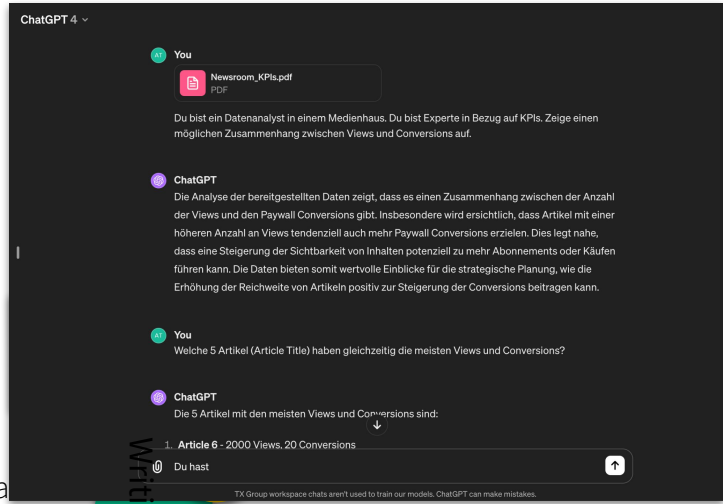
ChatGPT 4

AT You

Newsroom_KPIs.pdf
PDF

Du bist ein Datenanalyst in einem Medienhaus. Du bist Experte in Bezug auf KPIs. Zeige einen möglichen Zusammenhang zwischen Views und Conversions auf.

ChatGPT
Die Analyse der bereitgestellten Daten zeigt, dass es einen Zusammenhang zwischen der Anzahl der Views und den Paywall Conversions gibt. Insbesondere wird ersichtlich, dass Artikel mit einer höheren Anzahl an Views tendenziell auch mehr Paywall Conversions erzielen. Dies legt nahe, dass eine Steigerung der Sichtbarkeit von Inhalten potenziell zu mehr Abonnements oder Käufen führen kann. Die Daten bieten somit wertvolle Einblicke für die strategische Planung, wie die Erhöhung der Reichweite von Artikeln positiv zur Steigerung der Conversions beitragen kann.

AT You
Welche 5 Artikel (Article Title) haben gleichzeitig die meisten Views und Conversions?

ChatGPT
Die 5 Artikel mit den meisten Views und Conversions sind:

1. Article 6 - 2000 Views, 20 Conversions

Du hast

TX Group workspace chats aren't used to train our models. ChatGPT can make mistakes.

Writi

a